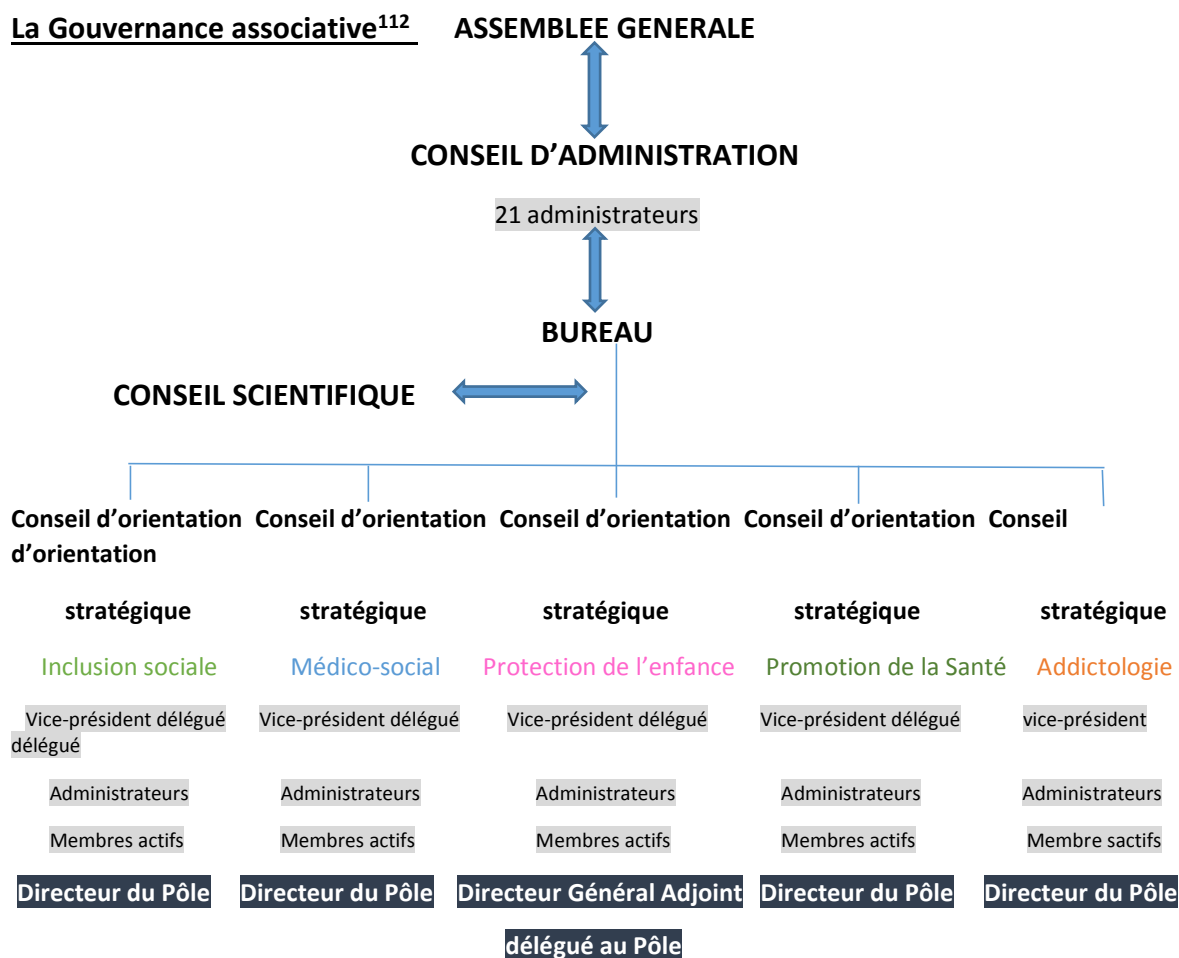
La Gouvernance associative$^{112}$ ASSEMBLEE GENERALE

CONSEIL D'ADMINISTRATION

21 administrateurs

BUREAU

CONSEIL SCIENTIFIQUE

Conseil d'orientation Conseil d'orientation Conseil d'orientation Conseil d'orientation Conseil d'orientation

stratégique stratégique stratégique stratégique stratégique

Inclusion sociale Médico-social Protection de l'enfance Promotion de la Santé Addictologie

Vice-président délégué Vice-président délégué Vice-président délégué Vice-président délégué vice-président délégué

Administrateurs Administrateurs Administrateurs Administrateurs Administrateurs

Membres actifs Membres actifs Membres actifs Membres actifs Membre sactifs

Directeur du Pôle Directeur du Pôle Directeur Général Adjoint délégué au Pôle Directeur du Pôle Directeur du Pôle